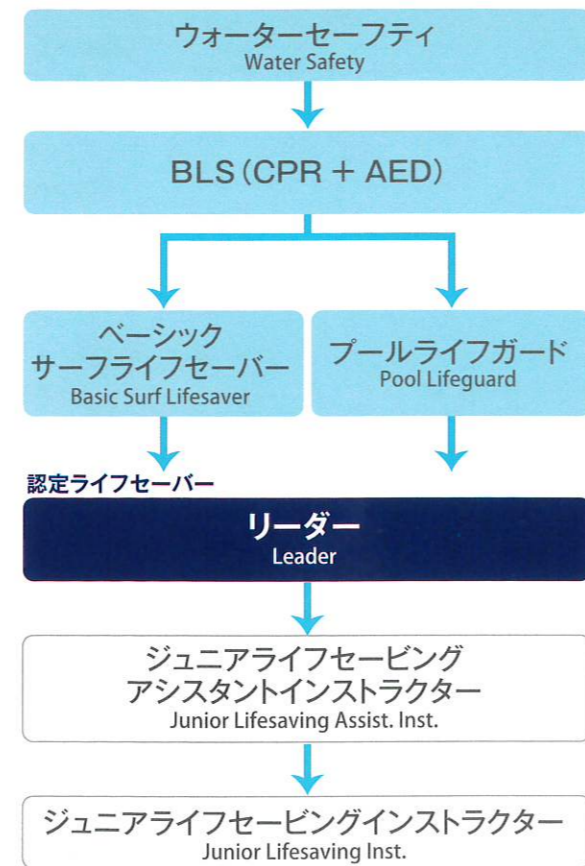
ウォーターセーフティ
Water Safety

BLS（CPR + AED）

ベーシック
サーフライフセーバー
Basic Surf Lifesaver

プールライフガード
Pool Lifeguard

認定ライフセーバー

リーダー
Leader

ジュニアライフセービング
アシスタントインストラクター
Junior Lifesaving Assist. Inst.

ジュニアライフセービングインストラクター
Junior Lifesaving Inst.